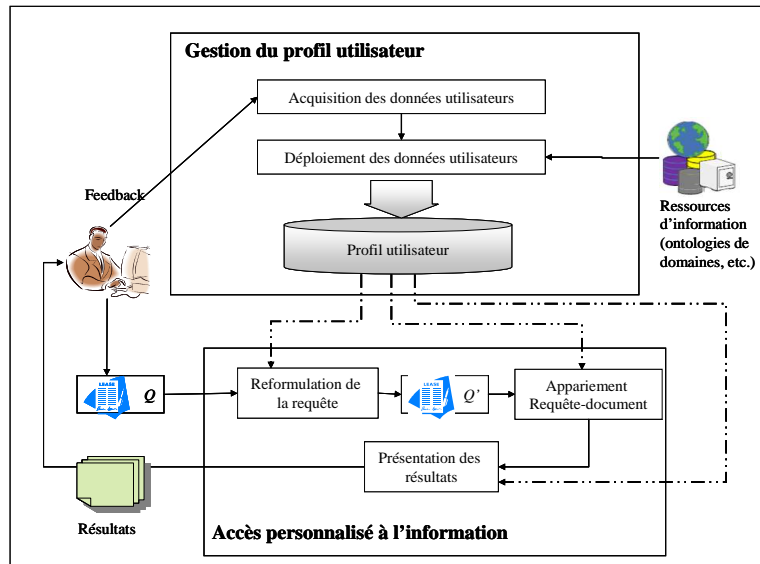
Gestion du profil utilisateur

Acquisition des données utilisateurs

Déploiement des données utilisateurs

Profil utilisateur

Feedback

Ressources d'information (ontologies de domaines, etc.)

LEASE

Q

Reformulation de la requête

LEASE

Q'

Appariement Requête-document

Présentation des résultats

Résultats

Accès personnalisé à l'information